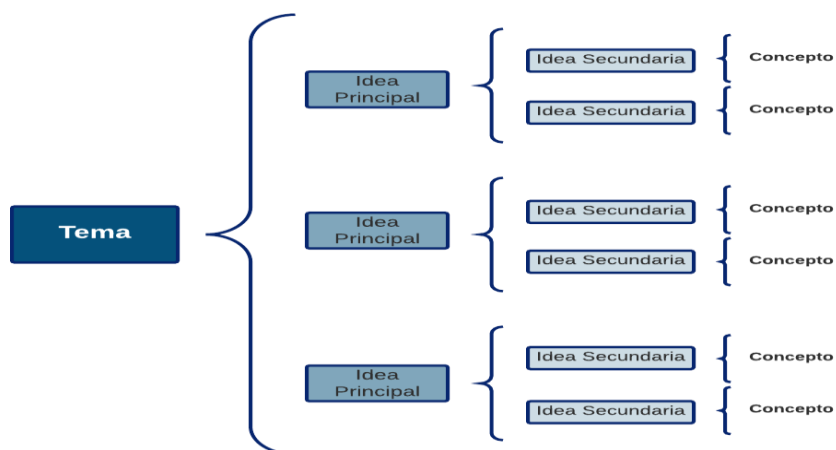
Tema

Idea Principal

Idea Secundaria

Concepto

Idea Secundaria

Concepto

Idea Principal

Idea Secundaria

Concepto

Idea Secundaria

Concepto

Idea Principal

Idea Secundaria

Concepto

Idea Secundaria

Concepto